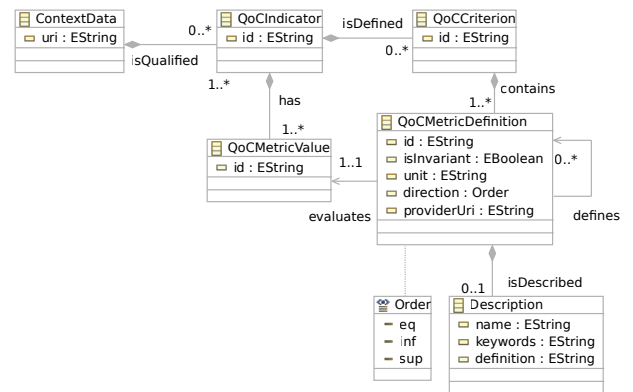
ContextData
uri : EString

0..*

isQualified

QoCIndicator
id : EString

isDefined

0..*

QoCCriterion
id : EString

1..*

has

1..*

contains

1..*

QoCMetricValue
id : EString

1..1

evaluates

QoCMetricDefinition
id : EString
isInvariant : EBoolean
unit : EString
direction : Order
providerUri : EString

0..*

defines

isDescribed

0..1

Order
eq
inf
sup

Description
name : EString
keywords : EString
definition : EString